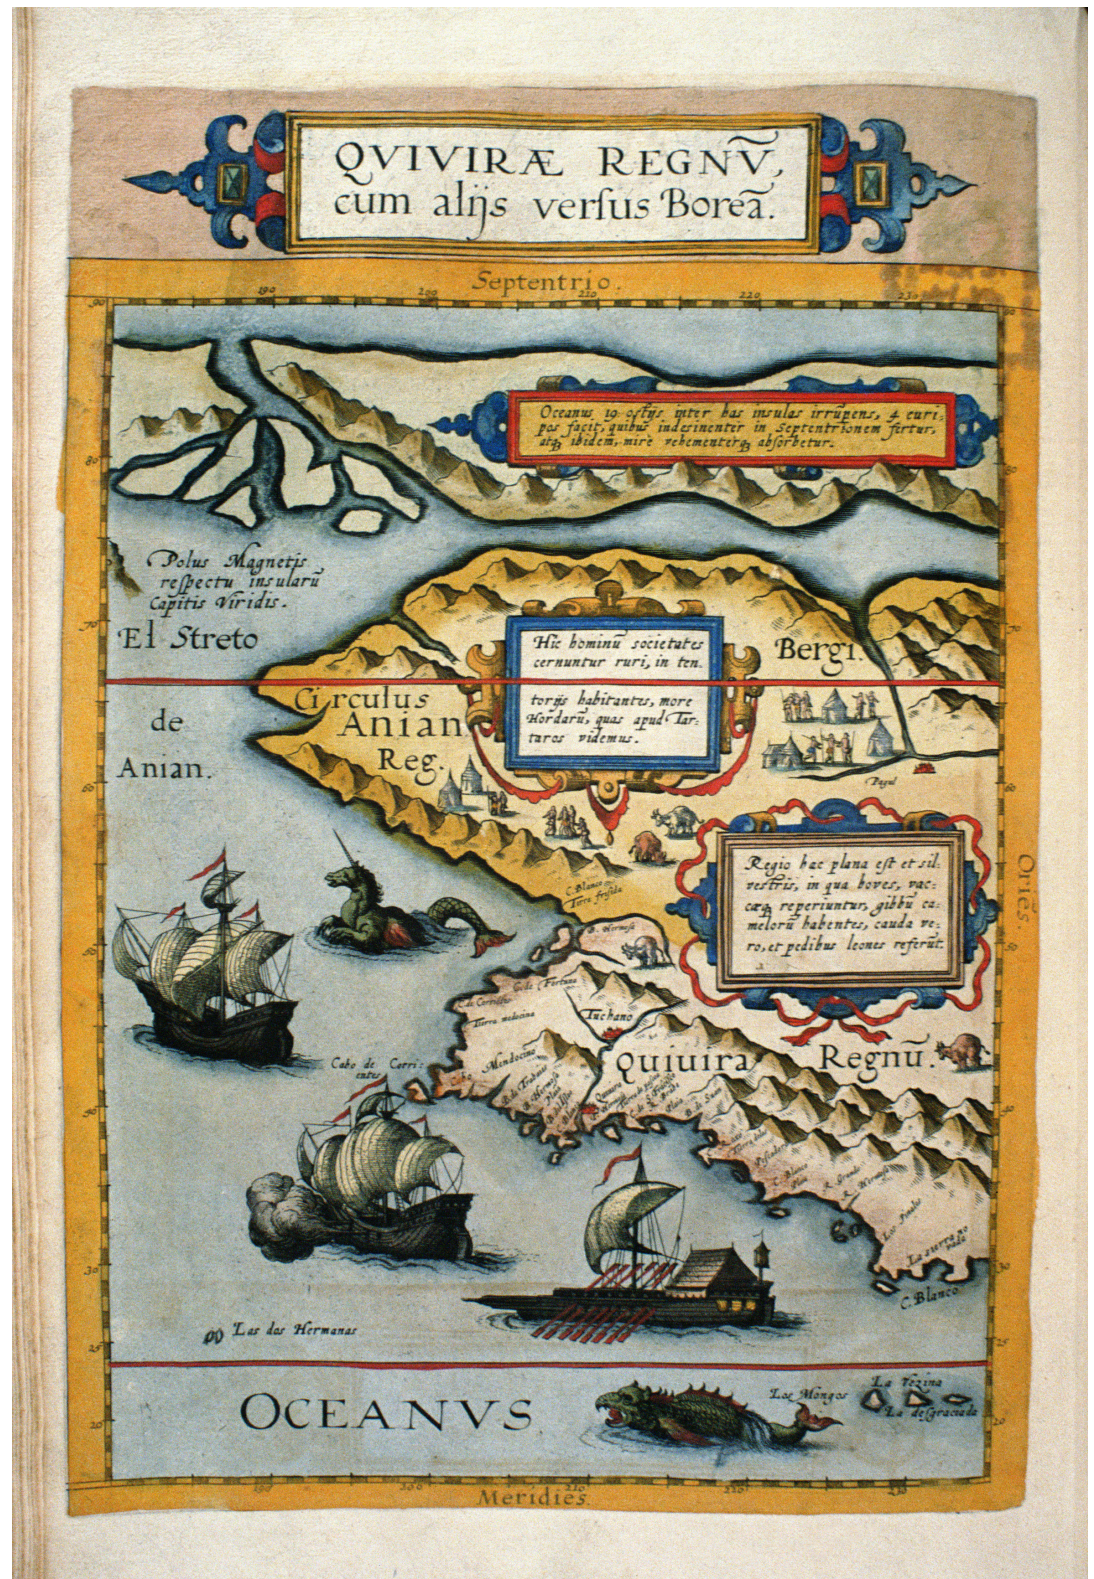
QVIVIRÆ REGNV, cum alijs versus Borea.

Septentrio.

Oceanus 19 ostijs inter has insulas irrūpens, 4 euripos facit, quibus indesinenter in Septentrionem fertur, atq ibidem, mire vehementerq absorbetur.

Polus Magnetis respectu insularū Capitis Viridis.

El Streto de Anian.

Circulus

Anian Reg.

Hic hominū societates cernuntur ruri, in tentorijs habitantes, more Hordarū, quas apud Tartaros videmus.

Bergi.

Regio hæc plana est et silvestris, in qua boves, vaccæq reperiuntur, gibbū camelorū habentes, cauda vero, et pedibus leones referūt.

Oriēs.

C. Blanco

Tuchano

Quiuira Regnū.

Mendocino

Cabo de Corrientes

C. Blanco

Las dos Hermanas

OCEANVS

Los Mongos

La Vezina

La desgraciada

Meridies.